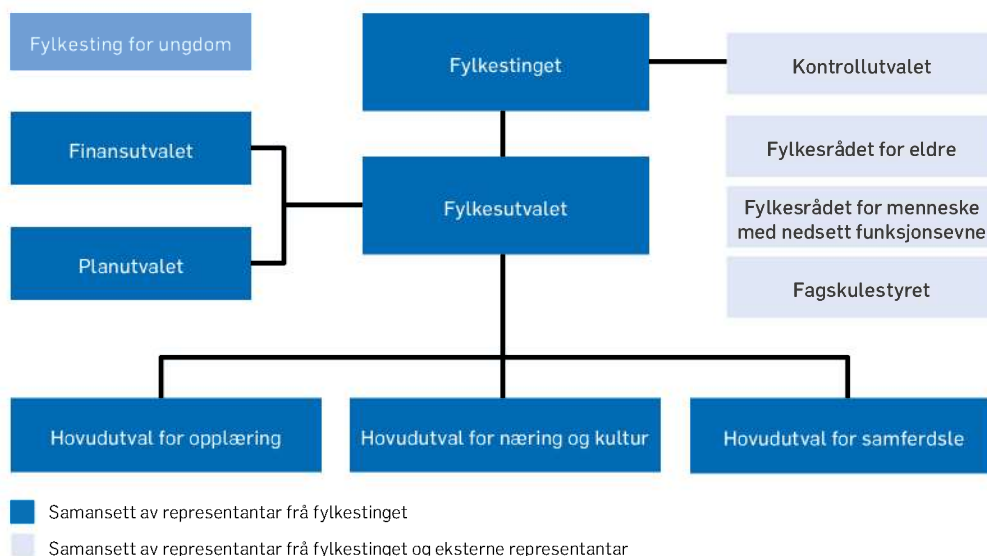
Fylkesting for ungdom

Fylkestinget

Kontrollutvalet

Finansutvalet

Fylkesutvalet

Fylkesrådet for eldre

Fylkesrådet for menneske med nedsett funksjonsevne

Planutvalet

Fagskulestyret

Hovudutval for opplæring

Hovudutval for næring og kultur

Hovudutval for samferdsle

Samansett av representantar frå fylkestinget

Samansett av representantar frå fylkestinget og eksterne representantar